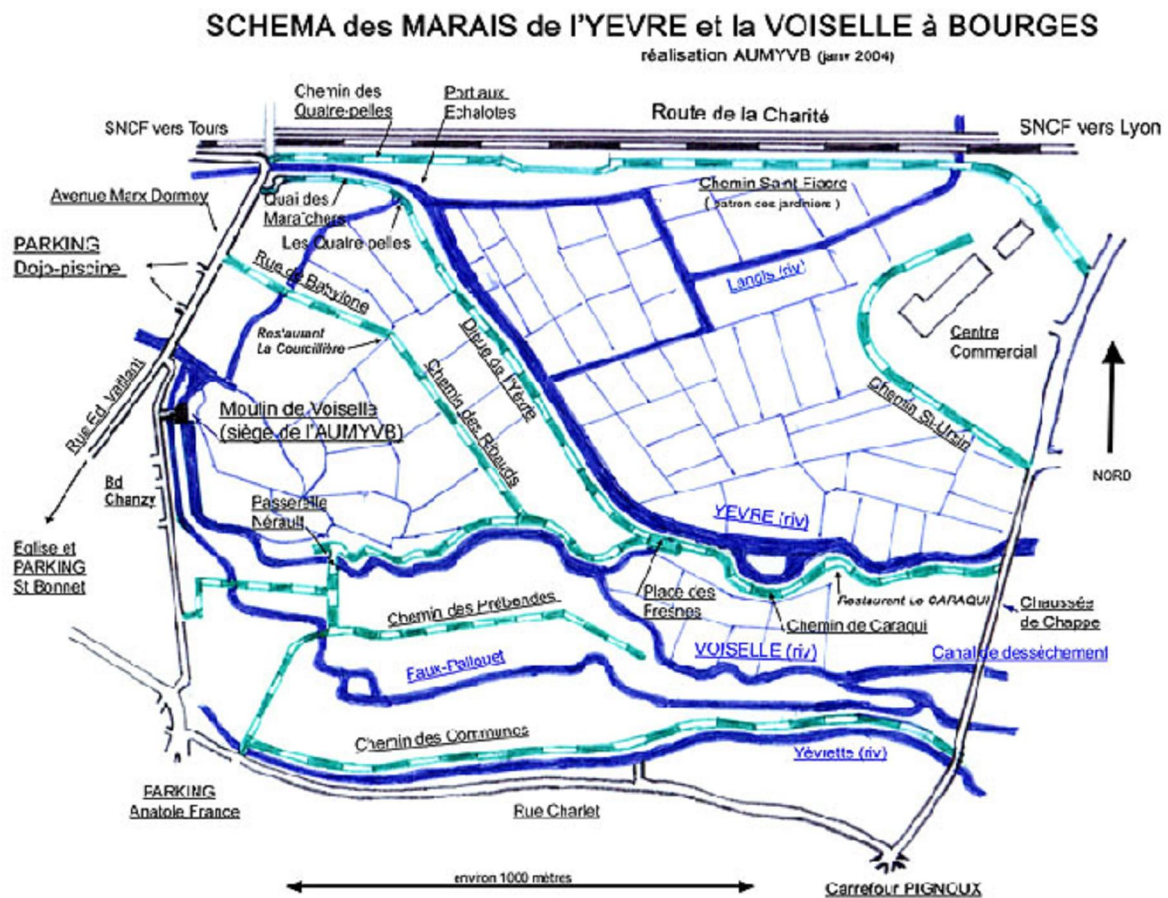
SCHEMA des MARAIS de l'YEVRE et la VOISELLE à BOURGES
réalisation AUMYVB (janv 2004)

Chemin des Quatre-pelles

Port aux Echalotes

Route de la Charité

SNCF vers Tours

SNCF vers Lyon

Avenue Marx Dormoy

Quai des Maraîchers

Les Quatre pelles

Chemin Saint Fiacre
( patron des jardinier )

PARKING
Dojo-piscine

Rue de Babylone

Langis (riv)

Restaurant
La Courcillière

Digue de l'Yèvre

Centre
Commercial

Rue Ed. Vaillant

Moulin de Voiselle
(siège de l'AUMYVB)

Chemin des Ribauds

Chemin St-Ursin

NORD

Bd
Chanzy

Passerelle
Nérault

YEVRE (riv)

Eglise et
PARKING
St Bonnet

Place des
Fresnes

Restaurant Le CARAQUI

Chaussée
de Chappe

Chemin des Prébendes

Chemin de Caraqui

VOISELLE (riv)

Canal de dessèchement

Faux-Palloue

Chemin des Communes

Yèvrette (riv)

PARKING
Anatole France

Rue Charlet

environ 1000 mètres

Carrefour PIGNOUX